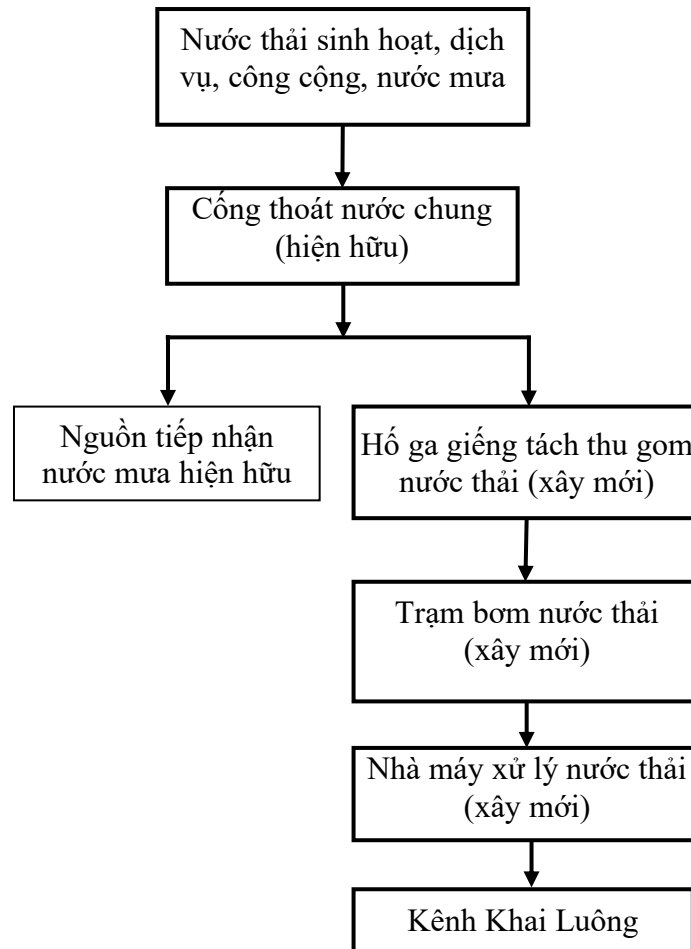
Nước thải sinh hoạt, dịch vụ, công cộng, nước mưa

Cống thoát nước chung (hiện hữu)

Nguồn tiếp nhận nước mưa hiện hữu

Hố ga giếng tách thu gom nước thải (xây mới)

Trạm bơm nước thải (xây mới)

Nhà máy xử lý nước thải (xây mới)

Kênh Khai Luông